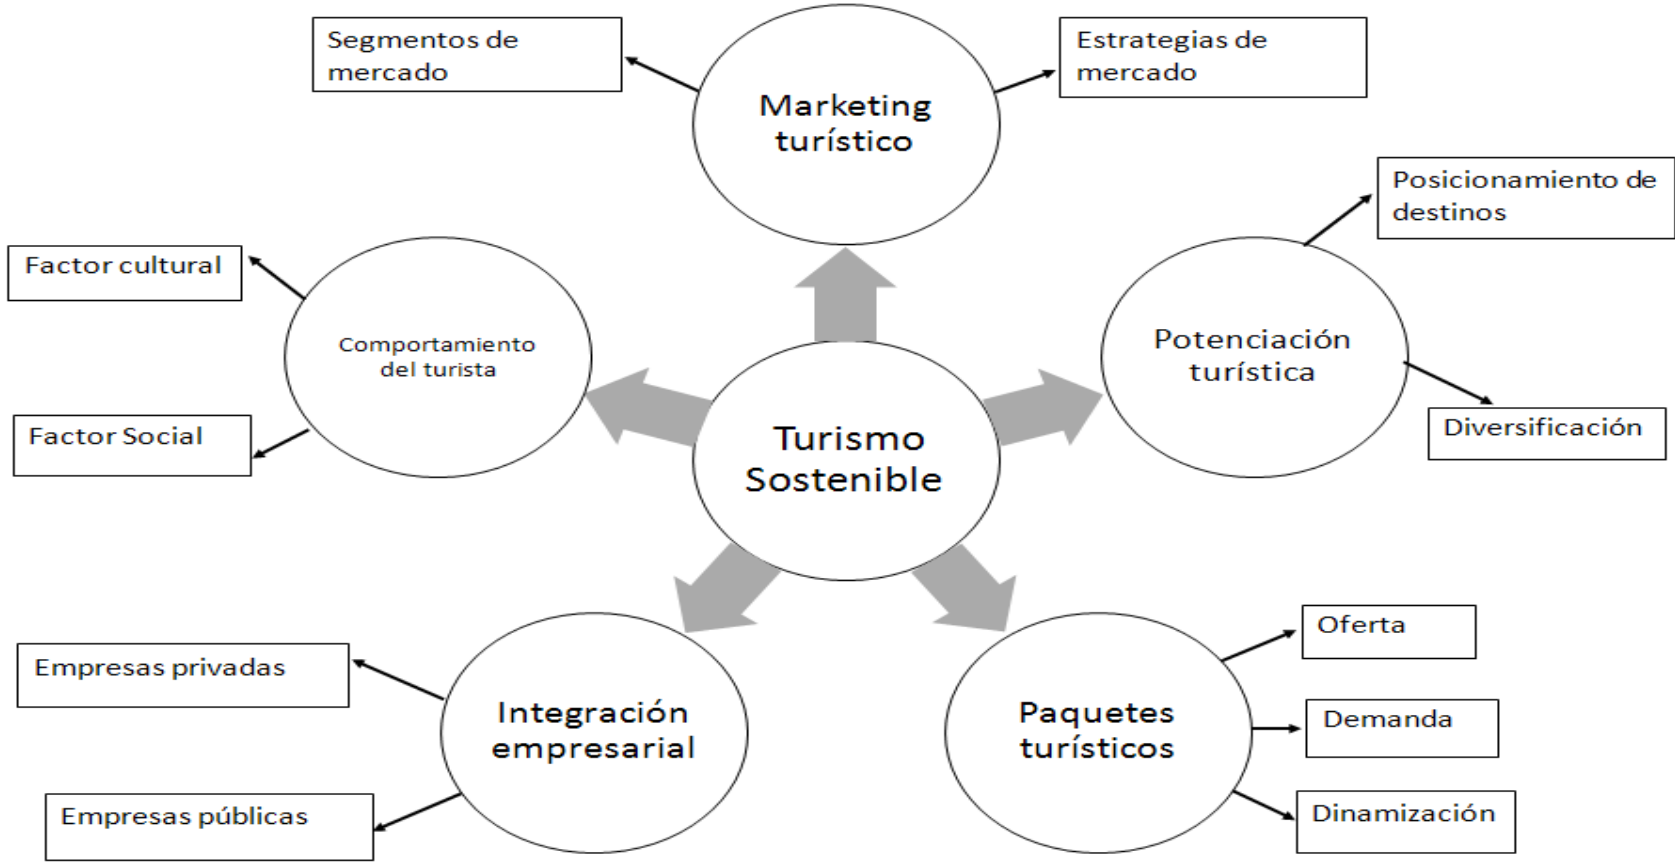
Segmentos de mercado

Marketing turístico

Estrategias de mercado

Posicionamiento de destinos

Factor cultural

Comportamiento del turista

Factor Social

Turismo Sostenible

Potenciación turística

Diversificación

Oferta

Empresas privadas

Integración empresarial

Paquetes turísticos

Demanda

Empresas públicas

Dinamización